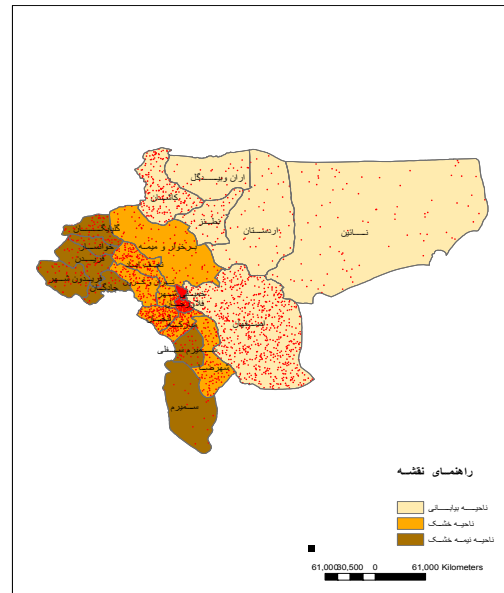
آران و بیدگل

کاشان

نطنز

اردستان

نائین

گلپایگان

خوانسار

فریدن

فریدون شهر

چادگان

برخوار و میمه

نجف آباد

اصفهان

شهرضا

سمیرم

راهنمای نقشه

ناحیه بیابانی

ناحیه خشک

ناحیه نیمه خشک

61,000 30,500 0 61,000 Kilometers